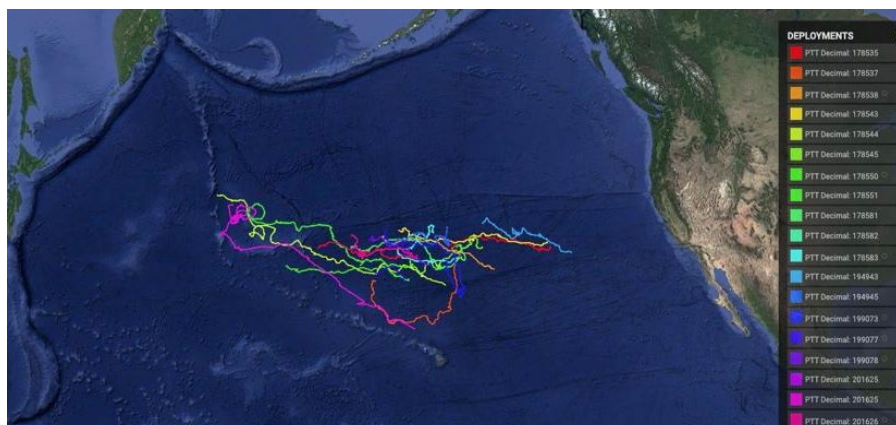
DEPLOYMENTS
PTT Decimal: 178535
PTT Decimal: 178537
PTT Decimal: 178538
PTT Decimal: 178543
PTT Decimal: 178544
PTT Decimal: 178545
PTT Decimal: 178550
PTT Decimal: 178551
PTT Decimal: 178581
PTT Decimal: 178582
PTT Decimal: 178583
PTT Decimal: 194943
PTT Decimal: 194945
PTT Decimal: 199073
PTT Decimal: 199077
PTT Decimal: 199078
PTT Decimal: 201625
PTT Decimal: 201625
PTT Decimal: 201626